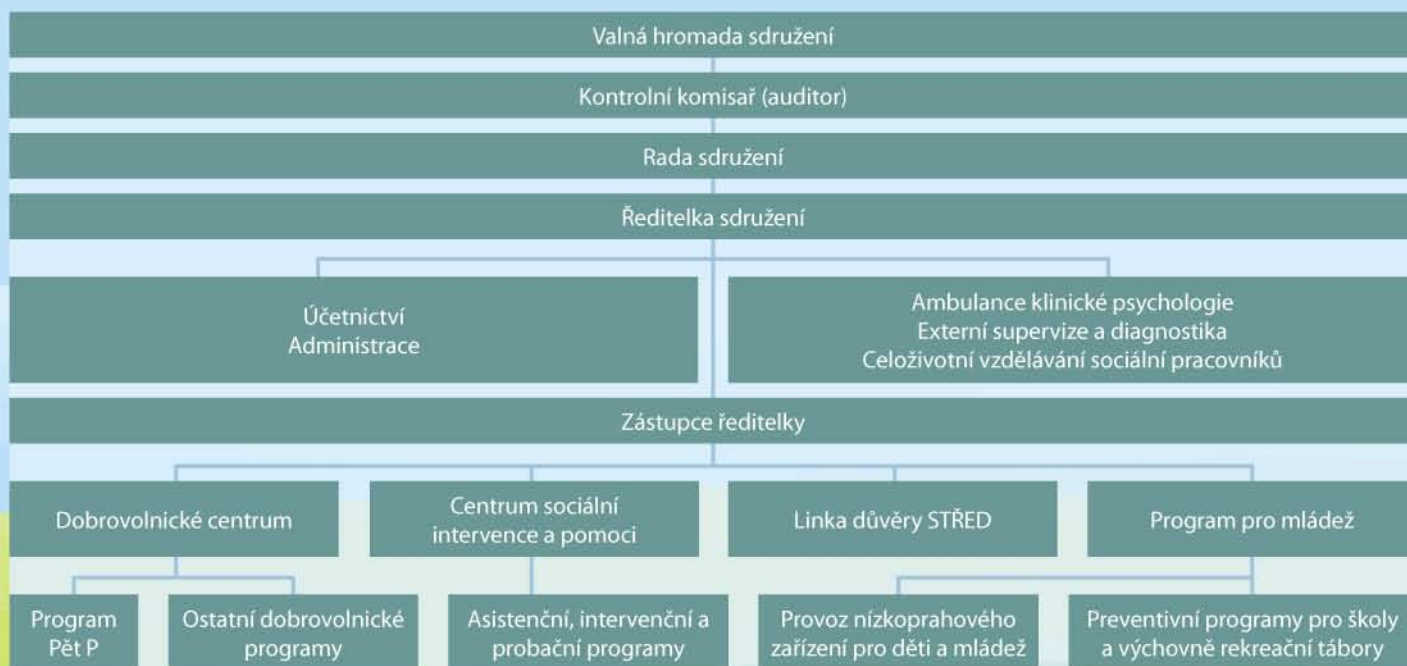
Valná hromada sdružení

Kontrolní komisař (auditor)

Rada sdružení

Ředitelka sdružení

Účetnictví
Administrace

Ambulance klinické psychologie
Externí supervize a diagnostika
Celoživotní vzdělávání sociální pracovníků

Zástupce ředitelky

Dobrovolnické centrum

Centrum sociální intervence a pomoci

Linka důvěry STŘED

Program pro mládež

Program Pět P

Ostatní dobrovolnické programy

Asistenční, intervenční a probační programy

Provoz nízkoprahového zařízení pro děti a mládež

Preventivní programy pro školy a výchovně rekreační tábory